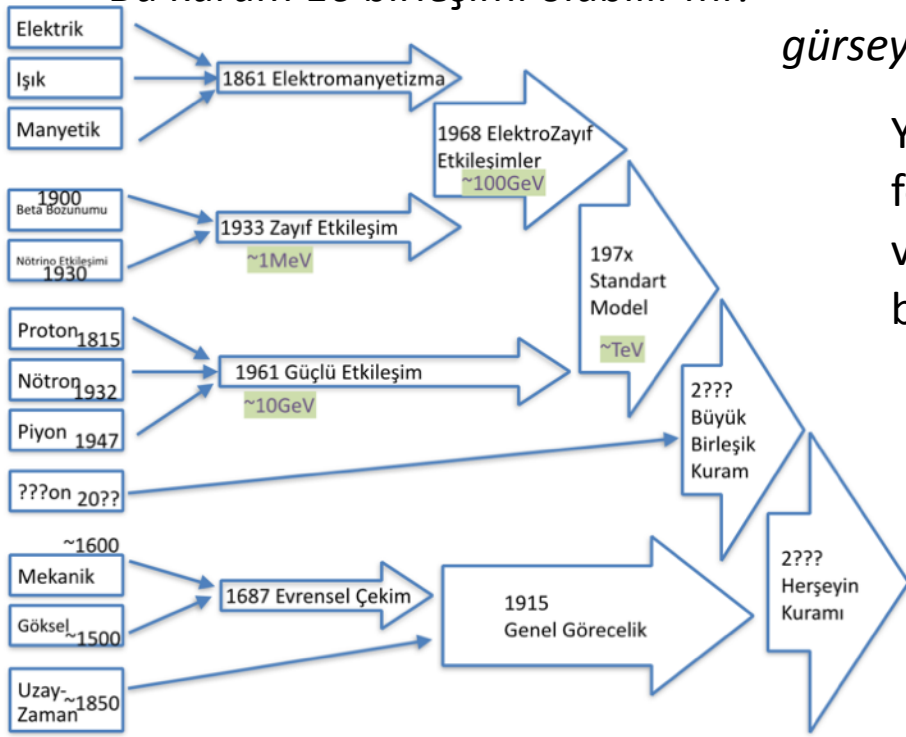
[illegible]

gürsey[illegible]

Y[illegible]
f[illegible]
v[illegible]
b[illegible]

Elektrik
Işık
Manyetik
1861 Elektromanyetizma
1968 ElektroZayıf Etkileşimler
~100GeV

1900
Beta Bozunumu
Nötrino Etkileşimi
1930
1933 Zayıf Etkileşim
~1MeV
197x Standart Model
~TeV

Proton 1815
Nötron 1932
Piyon 1947
1961 Güçlü Etkileşim
~10GeV
2??? Büyük Birleşik Kuram
???on 20??

~1600
Mekanik
Göksel ~1500
1687 Evrensel Çekim
1915 Genel Görecelik
2??? Herşeyin Kuramı
Uzay-Zaman ~1850